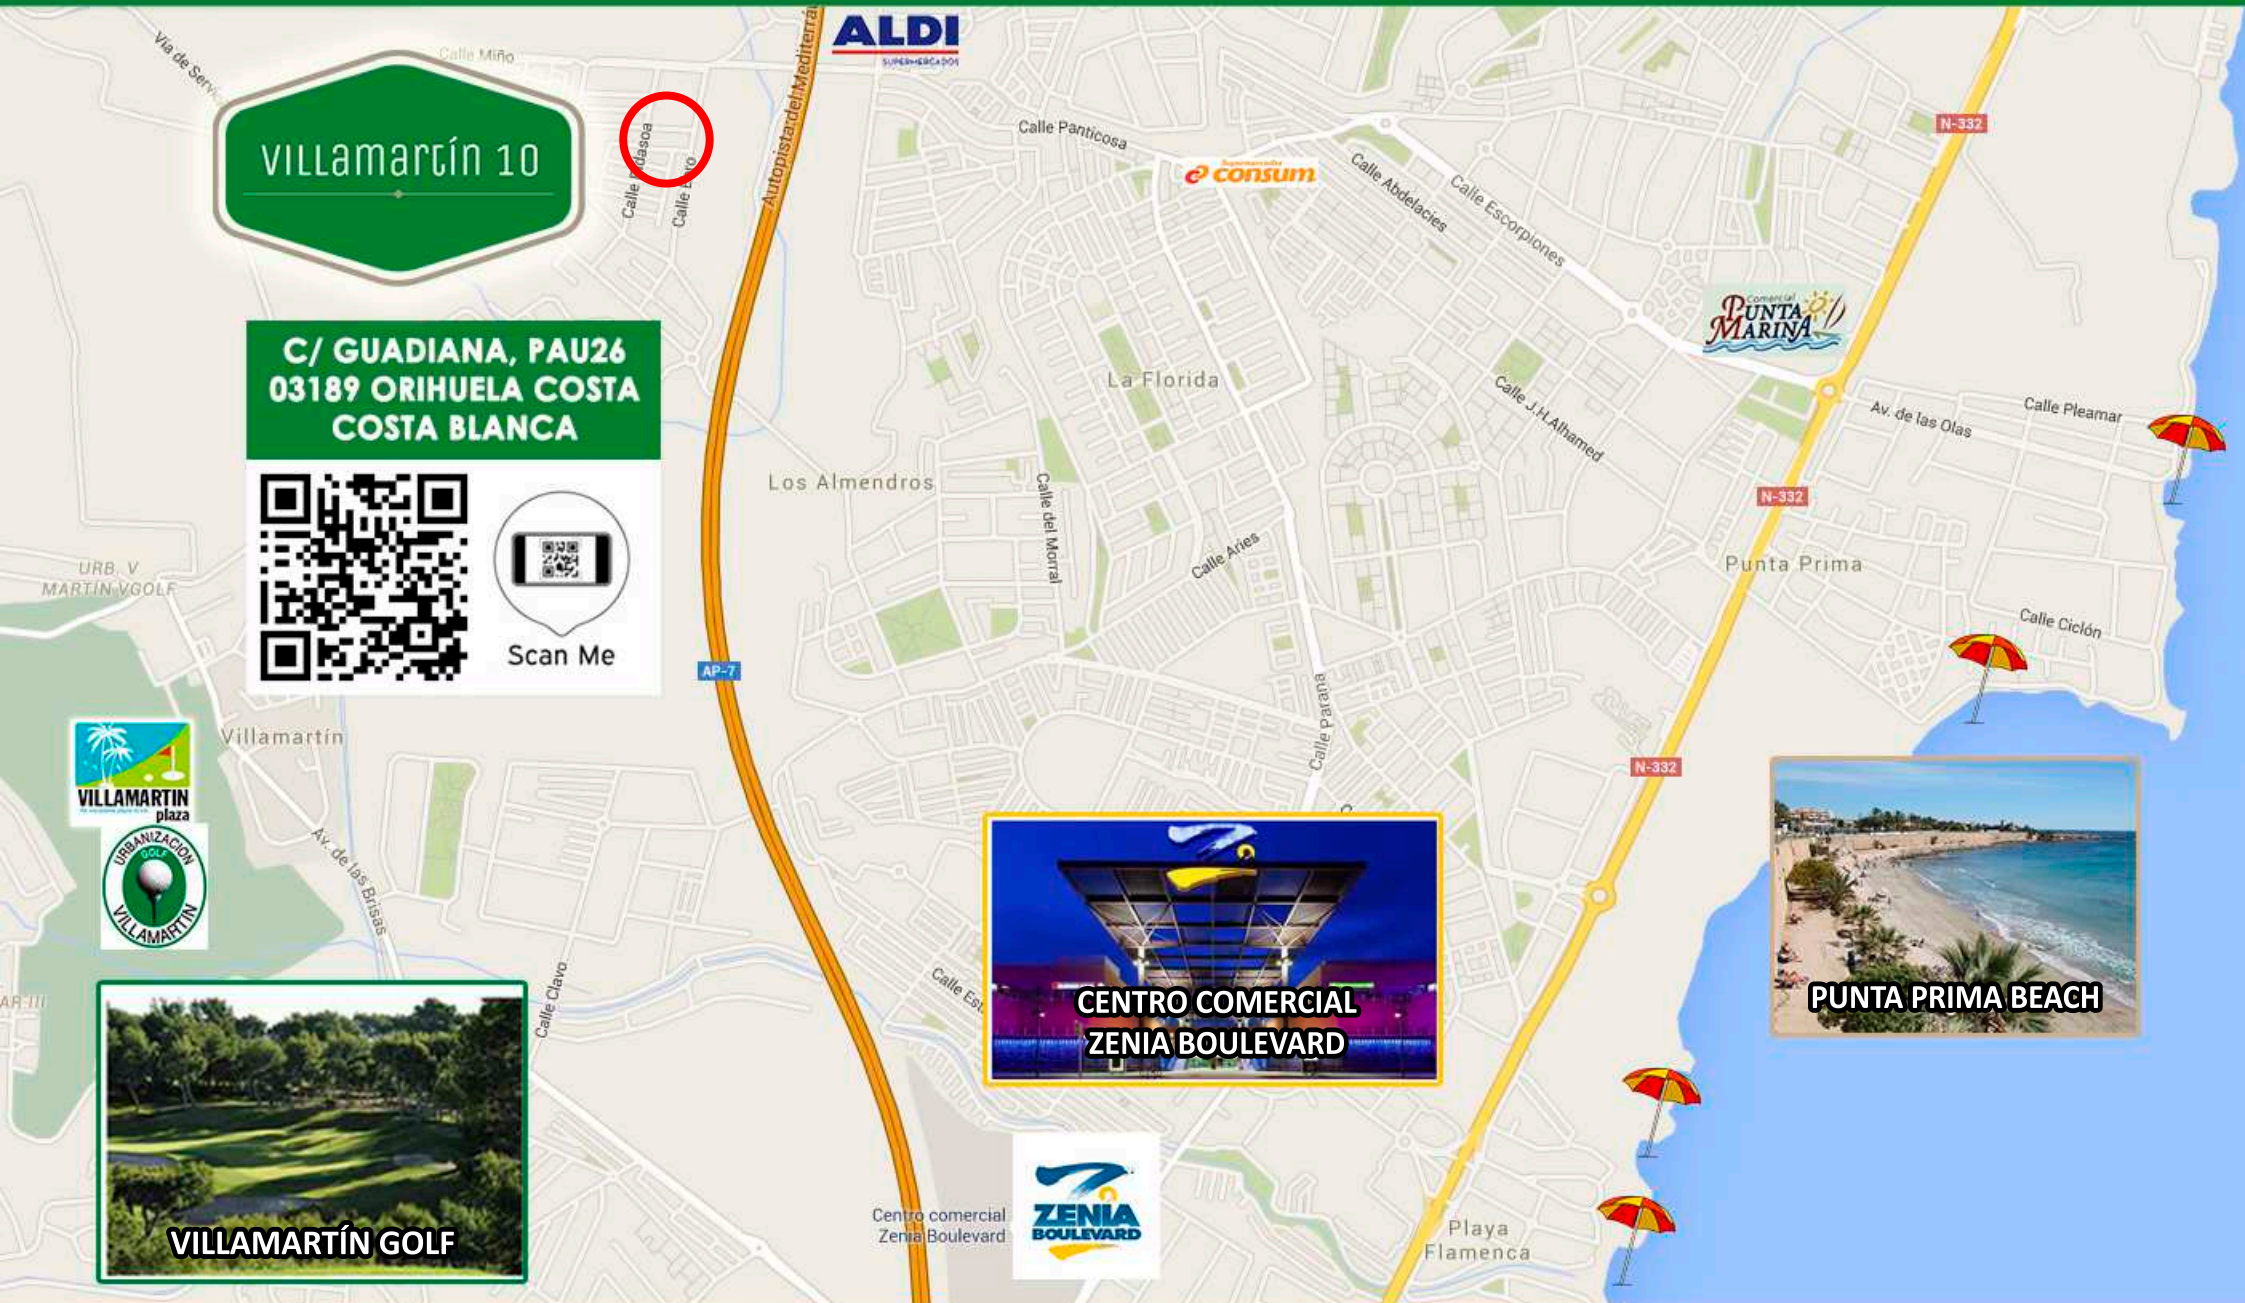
Villamartín 10

Vía de Servi

Calle Miño

Calle dasoa

Calle Ebro

ALDI SUPERMERCADOS

Autopista del Mediterrá

Calle Panticosa

Supermercados consum

Calle Abdelacíes

Calle Escorpiones

N-332

Comercial Punta Marina

C/ GUADIANA, PAU26
03189 ORIHUELA COSTA
COSTA BLANCA

Scan Me

La Florida

Calle J.H.Alhamed

Av. de las Olas

Calle Pleamar

Los Almendros

Calle del Morral

Calle Aries

N-332

Punta Prima

Calle Ciclón

URB. V MARTIN VGOLF

AP-7

Villamartín

VILLAMARTIN plaza

URBANIZACIÓN GOLF VILLAMARTIN

Calle Paraná

N-332

Av. de las Brisas

CENTRO COMERCIAL ZENIA BOULEVARD

PUNTA PRIMA BEACH

Calle Clavo

Calle Est

AR III

VILLAMARTÍN GOLF

Centro comercial Zenia Boulevard

ZENIA BOULEVARD

Playa Flamenca